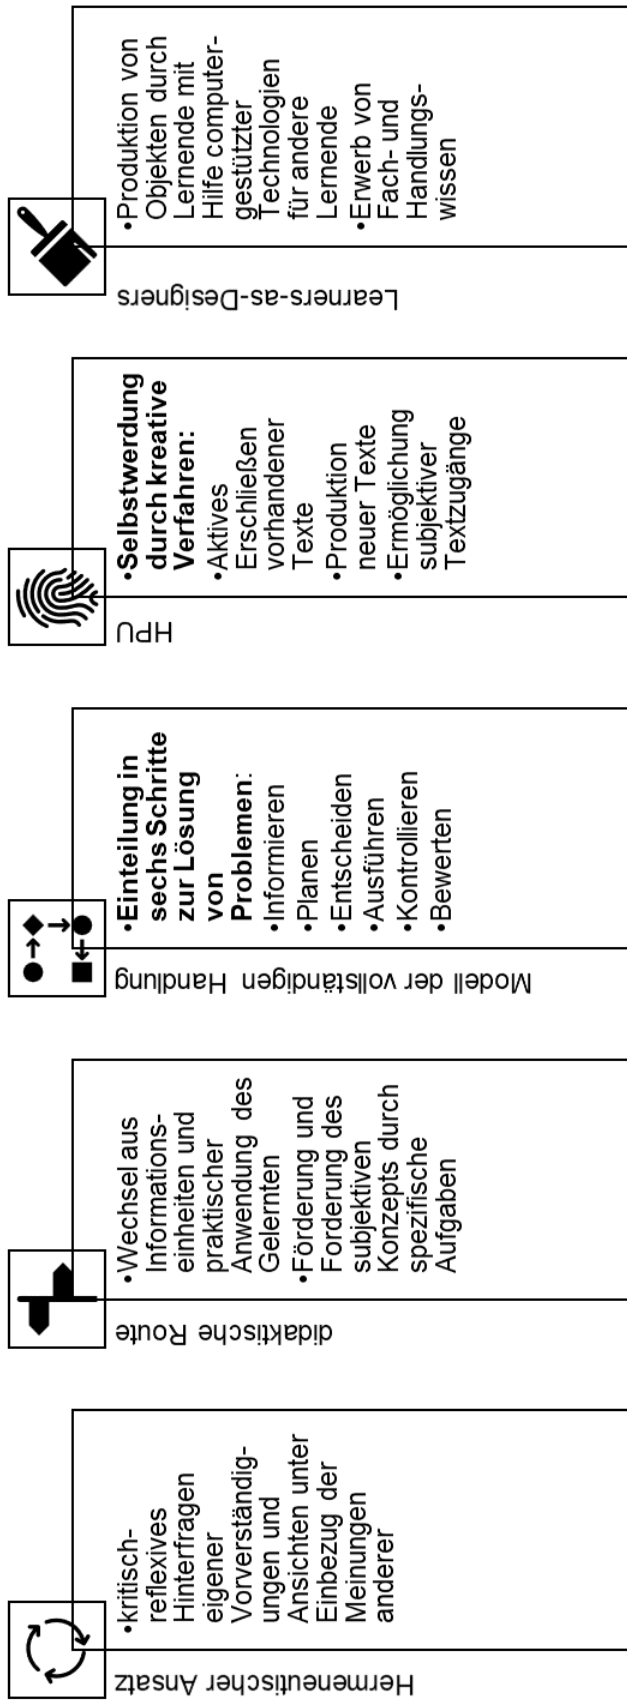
Hermeneutischer Ansatz

•kritisch-reflexives Hinterfragen eigener Vorverständigungen und Ansichten unter Einbezug der Meinungen anderer

didaktische Route

•Wechsel aus Informationseinheiten und praktischer Anwendung des Gelernten
•Förderung und Forderung des subjektiven Konzepts durch spezifische Aufgaben

Modell der vollständigen Handlung

•**Einteilung in sechs Schritte zur Lösung von Problemen**:
•Informieren
•Planen
•Entscheiden
•Ausführen
•Kontrollieren
•Bewerten

HPU

•**Selbstwerdung durch kreative Verfahren:**
•Aktives Erschließen vorhandener Texte
•Produktion neuer Texte
•Ermöglichung subjektiver Textzugänge

Learners-as-Designers

•Produktion von Objekten durch Lernende mit Hilfe computergestützter Technologien für andere Lernende
•Erwerb von Fach- und Handlungswissen